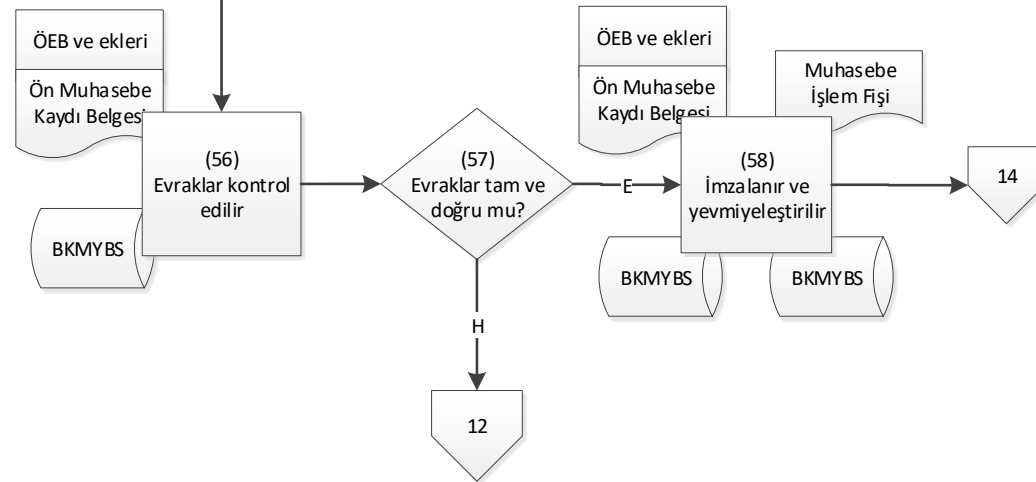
ÖEB ve ekleri

Ön Muhasebe Kaydı Belgesi

(56)
Evraklar kontrol edilir

BKMYBS

(57)
Evraklar tam ve doğru mu?

E

H

12

ÖEB ve ekleri

Ön Muhasebe Kaydı Belgesi

Muhasebe İşlem Fişi

(58)
İmzalanır ve yevmiyeleştirilir

BKMYBS

BKMYBS

14